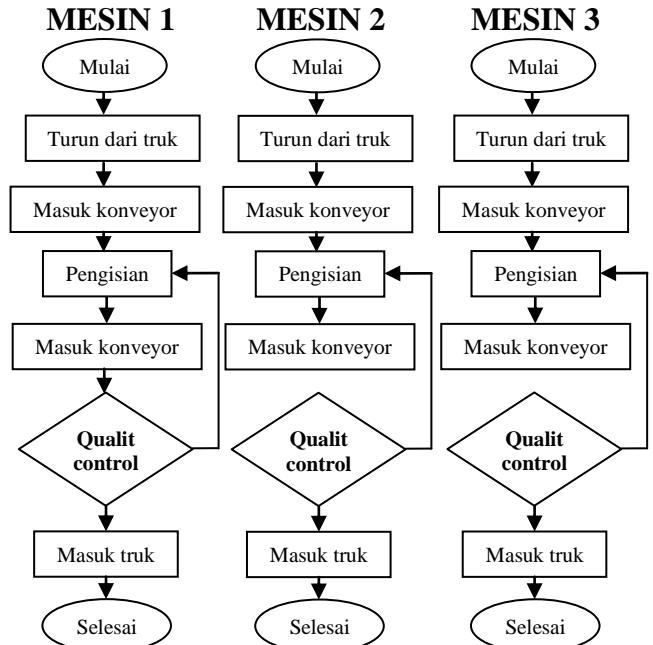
MESIN 1

Mulai

Turun dari truk

Masuk konveyor

Pengisian

Masuk konveyor

Qualit control

Masuk truk

Selesai

MESIN 2

Mulai

Turun dari truk

Masuk konveyor

Pengisian

Masuk konveyor

Qualit control

Masuk truk

Selesai

MESIN 3

Mulai

Turun dari truk

Masuk konveyor

Pengisian

Masuk konveyor

Qualit control

Masuk truk

Selesai